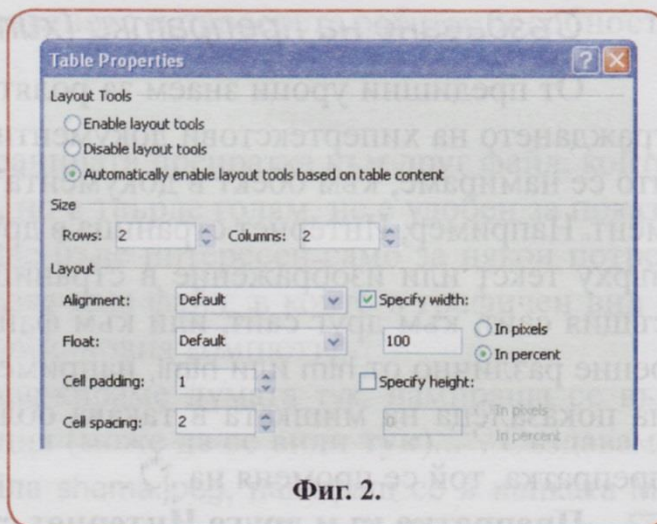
Table Properties

Layout Tools

Enable layout tools

Disable layout tools

Automatically enable layout tools based on table content

Size

Rows: 2

Columns: 2

Layout

Alignment: Default

Specify width:

100

In pixels

In percent

Float: Default

Cell padding: 1

Specify height:

Cell spacing: 2

In pixels

In percent

Фиг. 2.